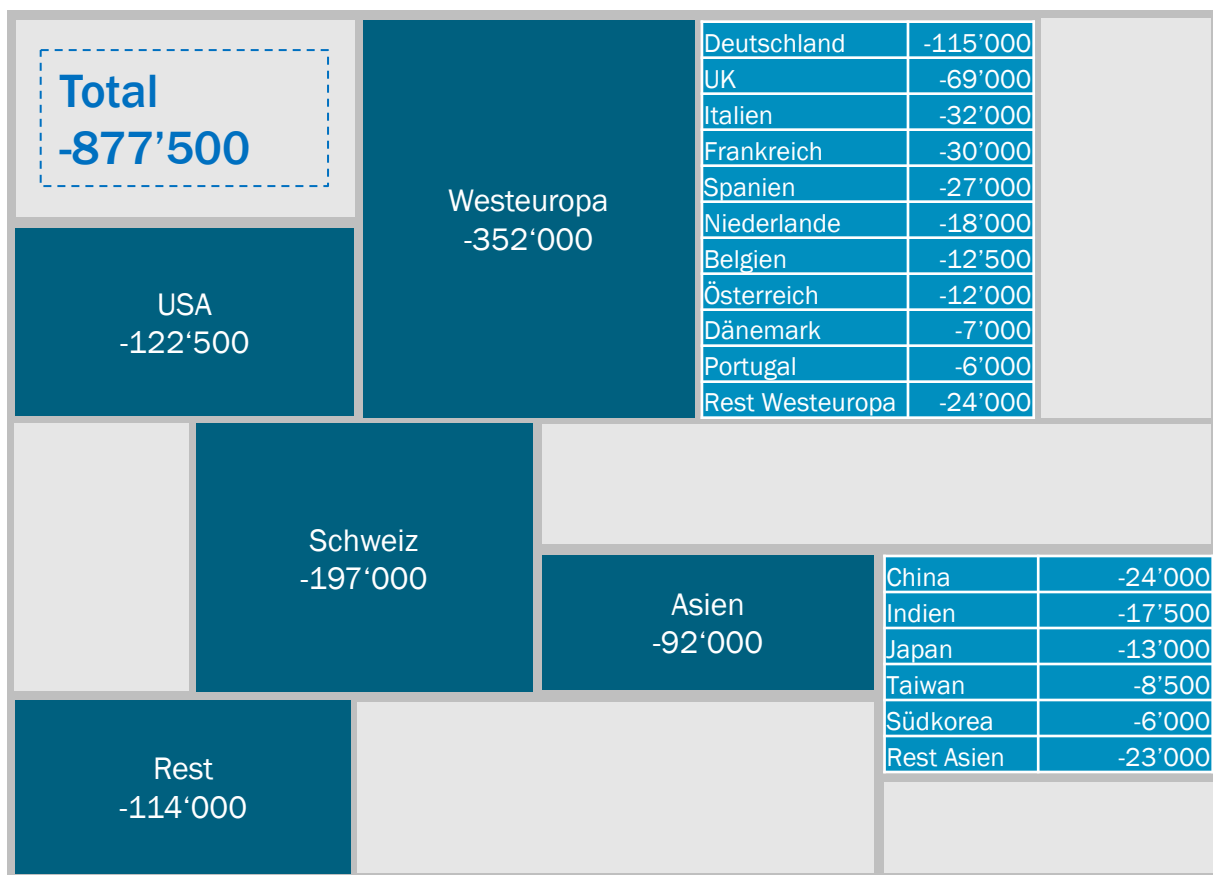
Total
-877’500

Westeuropa
-352‘000

| Deutschland | -115’000 |
|---|---|
| UK | -69’000 |
| Italien | -32’000 |
| Frankreich | -30’000 |
| Spanien | -27’000 |
| Niederlande | -18’000 |
| Belgien | -12’500 |
| Österreich | -12’000 |
| Dänemark | -7’000 |
| Portugal | -6’000 |
| Rest Westeuropa | -24’000 |

USA
-122‘500

Schweiz
-197‘000

Asien
-92‘000

| China | -24’000 |
|---|---|
| Indien | -17’500 |
| Japan | -13’000 |
| Taiwan | -8’500 |
| Südkorea | -6’000 |
| Rest Asien | -23’000 |

Rest
-114‘000